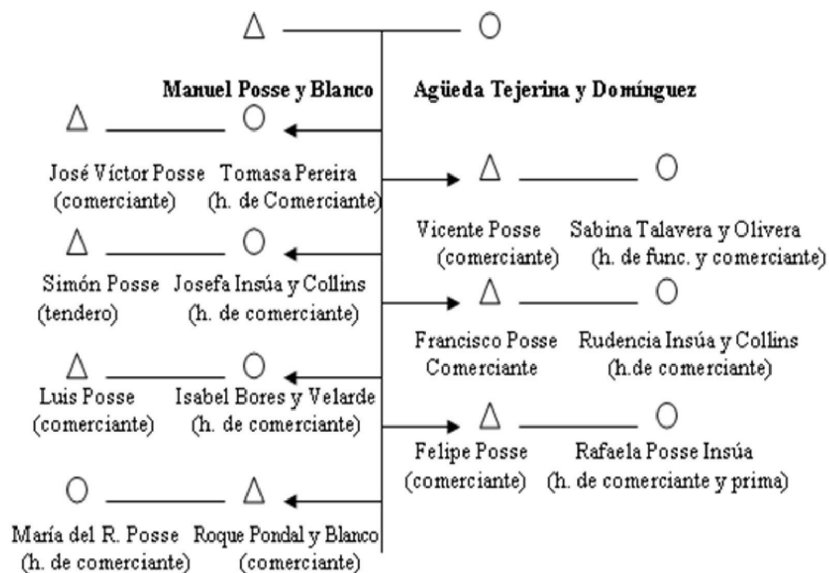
Manuel Posse y Blanco

Agüeda Tejerina y Domínguez

José Víctor Posse (comerciante)

Tomasa Pereira (h. de Comerciante)

Vicente Posse (comerciante)

Sabina Talavera y Olivera (h. de func. y comerciante)

Simón Posse (tendero)

Josefa Insúa y Collins (h. de comerciante)

Francisco Posse Comerciante

Rudencia Insúa y Collins (h.de comerciante)

Luis Posse (comerciante)

Isabel Bores y Velarde (h. de comerciante)

Felipe Posse (comerciante)

Rafaela Posse Insúa (h. de comerciante y prima)

María del R. Posse (h. de comerciante)

Roque Pondal y Blanco (comerciante)